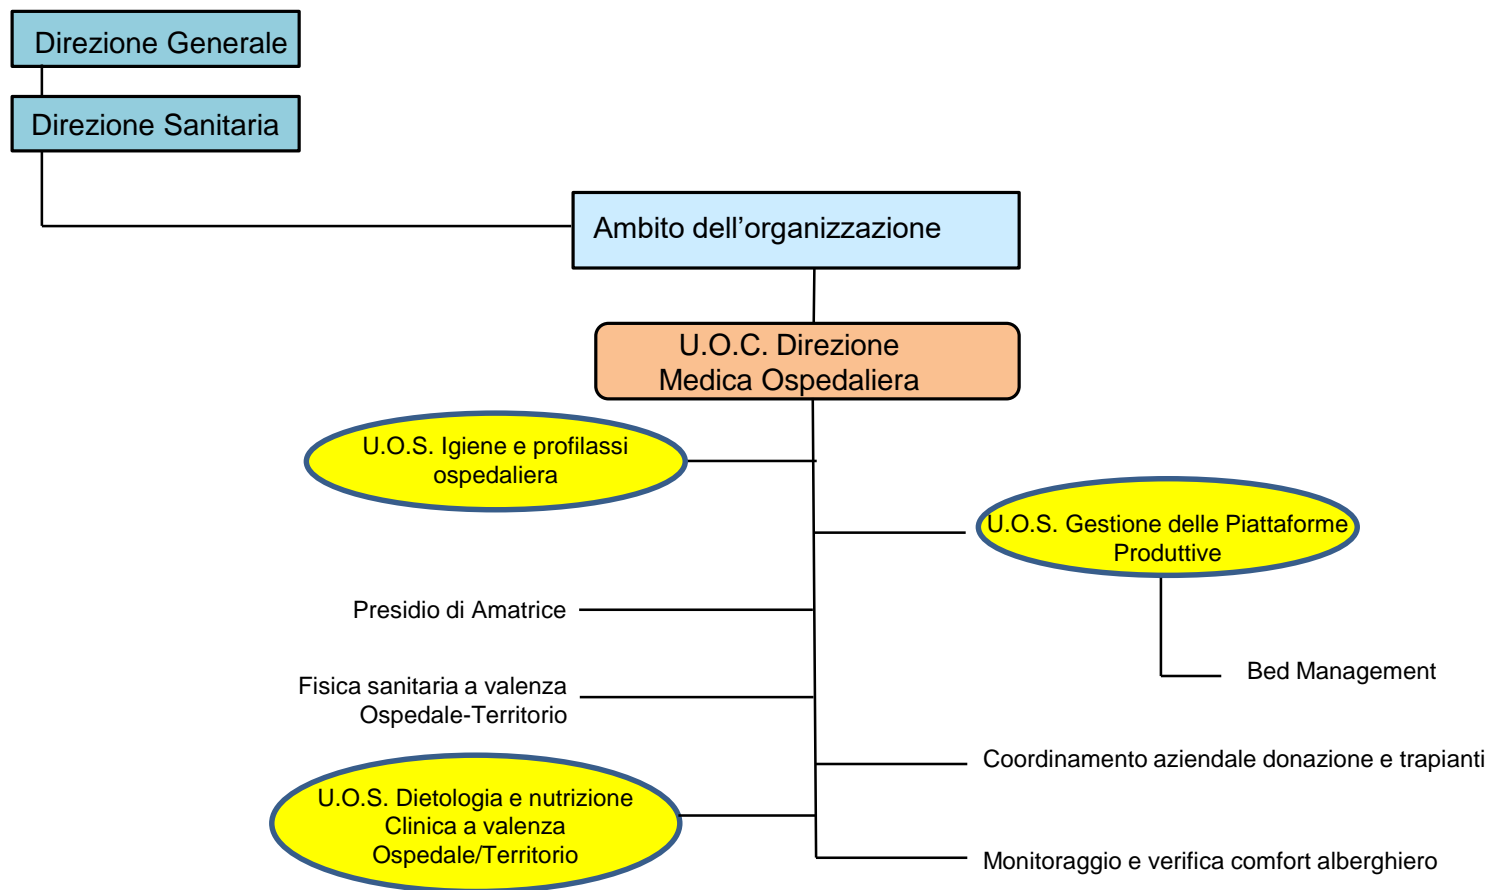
Direzione Generale

Direzione Sanitaria

Ambito dell’organizzazione

U.O.C. Direzione Medica Ospedaliera

U.O.S. Igiene e profilassi ospedaliera

U.O.S. Gestione delle Piattaforme Produttive

Presidio di Amatrice

Bed Management

Fisica sanitaria a valenza Ospedale-Territorio

Coordinamento aziendale donazione e trapianti

U.O.S. Dietologia e nutrizione Clinica a valenza Ospedale/Territorio

Monitoraggio e verifica comfort alberghiero